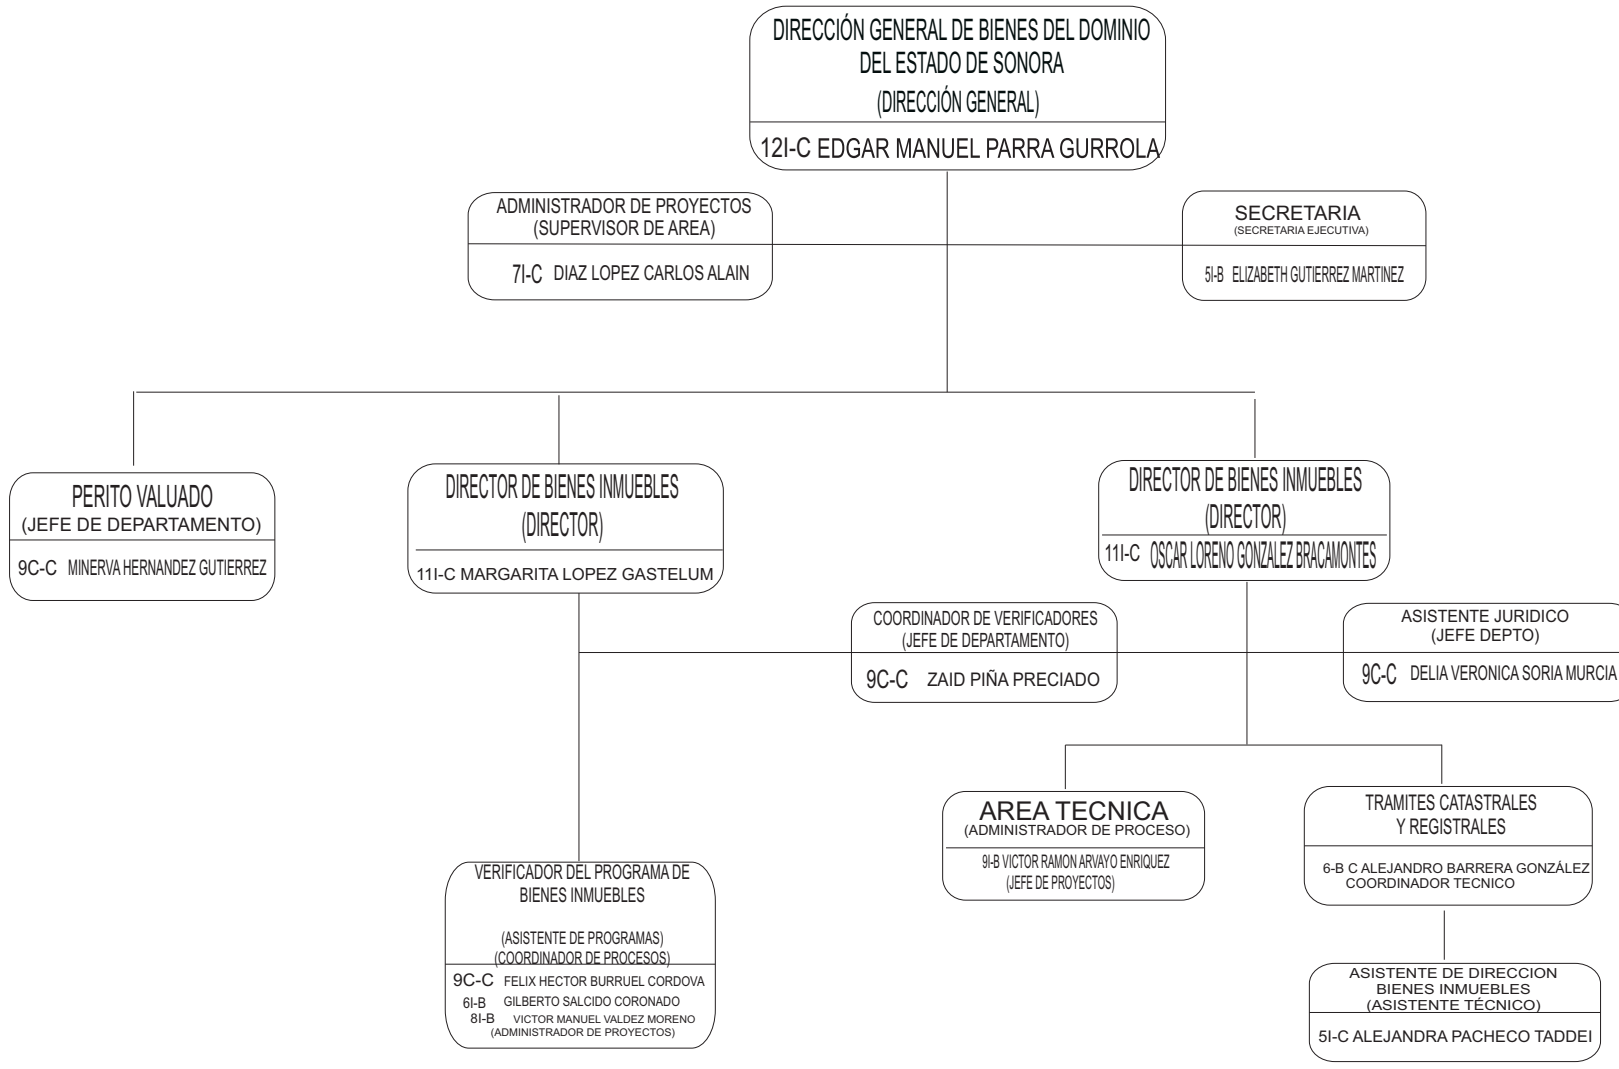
DIRECCIÓN GENERAL DE BIENES DEL DOMINIO DEL ESTADO DE SONORA
(DIRECCIÓN GENERAL)
12I-C EDGAR MANUEL PARRA GURROLA

ADMINISTRADOR DE PROYECTOS
(SUPERVISOR DE AREA)
7I-C DIAZ LOPEZ CARLOS ALAIN

SECRETARIA
(SECRETARIA EJECUTIVA)
5I-B ELIZABETH GUTIERREZ MARTINEZ

PERITO VALUADO
(JEFE DE DEPARTAMENTO)
9C-C MINERVA HERNANDEZ GUTIERREZ

DIRECTOR DE BIENES INMUEBLES
(DIRECTOR)
11I-C MARGARITA LOPEZ GASTELUM

DIRECTOR DE BIENES INMUEBLES
(DIRECTOR)
11I-C OSCAR LORENO GONZALEZ BRACAMONTES

COORDINADOR DE VERIFICADORES
(JEFE DE DEPARTAMENTO)
9C-C ZAID PIÑA PRECIADO

ASISTENTE JURIDICO
(JEFE DEPTO)
9C-C DELIA VERONICA SORIA MURCIA

AREA TECNICA
(ADMINISTRADOR DE PROCESO)
9I-B VICTOR RAMON ARVAYO ENRIQUEZ
(JEFE DE PROYECTOS)

TRAMITES CATASTRALES Y REGISTRALES
6-B C ALEJANDRO BARRERA GONZÁLEZ
COORDINADOR TECNICO

VERIFICADOR DEL PROGRAMA DE BIENES INMUEBLES
(ASISTENTE DE PROGRAMAS)
(COORDINADOR DE PROCESOS)
9C-C FELIX HECTOR BURRUEL CORDOVA
6I-B GILBERTO SALCIDO CORONADO
8I-B VICTOR MANUEL VALDEZ MORENO
(ADMINISTRADOR DE PROYECTOS)

ASISTENTE DE DIRECCION BIENES INMUEBLES
(ASISTENTE TÉCNICO)
5I-C ALEJANDRA PACHECO TADDEI